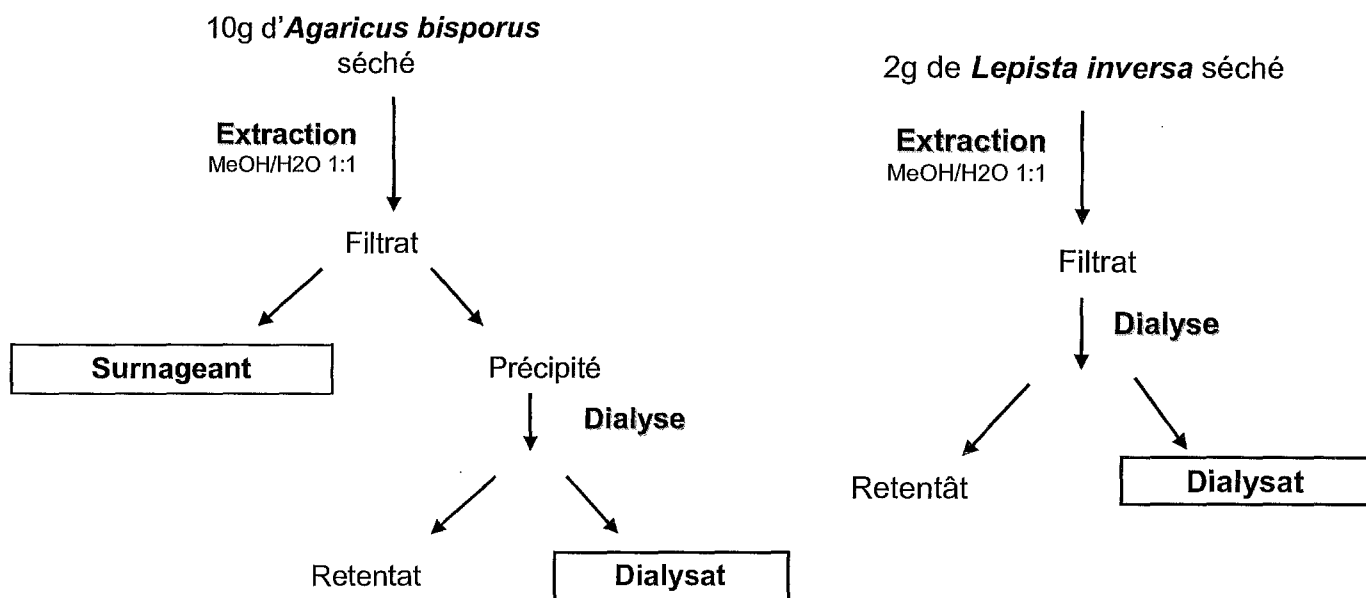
10g d'*Agaricus bisporus* séché

Extraction
MeOH/H2O 1:1

Filtrat

Surnageant

Précipité

Dialyse

Retentat

Dialysat

2g de *Lepista inversa* séché

Extraction
MeOH/H2O 1:1

Filtrat

Dialyse

Retentât

Dialysat